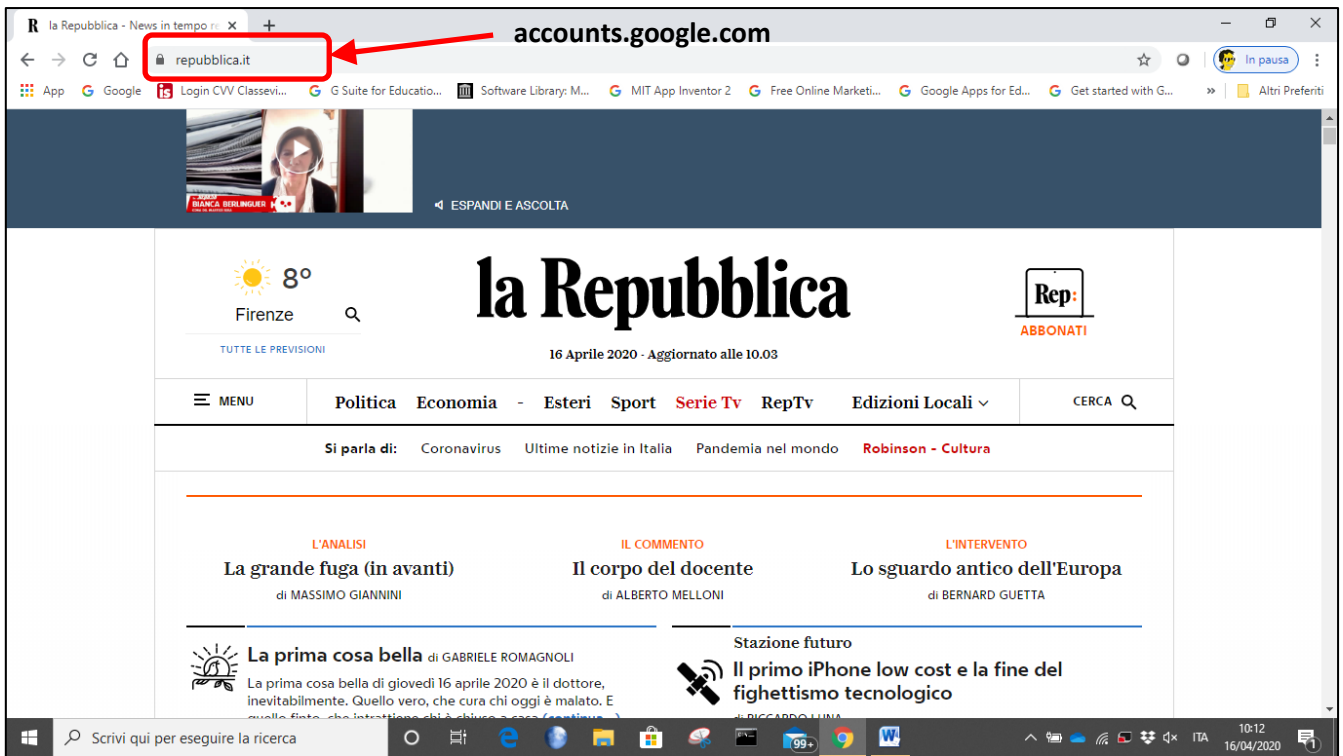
la Repubblica - News in tempo re

accounts.google.com

repubblica.it

In pausa

App Google Login CVV Classevi... G Suite for Educatio... Software Library: M... MIT App Inventor 2 Free Online Marketi... Google Apps for Ed... Get started with G... » Altri Preferiti

BIANCA BERLINGUER

ESPANDI E ASCOLTA

8°
Firenze
TUTTE LE PREVISIONI

la Repubblica

16 Aprile 2020 - Aggiornato alle 10.03

Rep:
ABBONATI

MENU Politica Economia - Esteri Sport Serie Tv RepTv Edizioni Locali CERCA

Si parla di: Coronavirus Ultime notizie in Italia Pandemia nel mondo Robinson - Cultura

L'ANALISI
La grande fuga (in avanti)
di MASSIMO GIANNINI

IL COMMENTO
Il corpo del docente
di ALBERTO MELLONI

L'INTERVENTO
Lo sguardo antico dell'Europa
di BERNARD GUETTA

La prima cosa bella di GABRIELE ROMAGNOLI
La prima cosa bella di giovedì 16 aprile 2020 è il dottore, inevitabilmente. Quello vero, che cura chi oggi è malato. E quello finto, che intrattiene chi è chiuso a casa (continua...)

Stazione futuro
Il primo iPhone low cost e la fine del fighettismo tecnologico
di RICCARDO LUNA

Scrivi qui per eseguire la ricerca

99+

ITA 10:12 16/04/2020